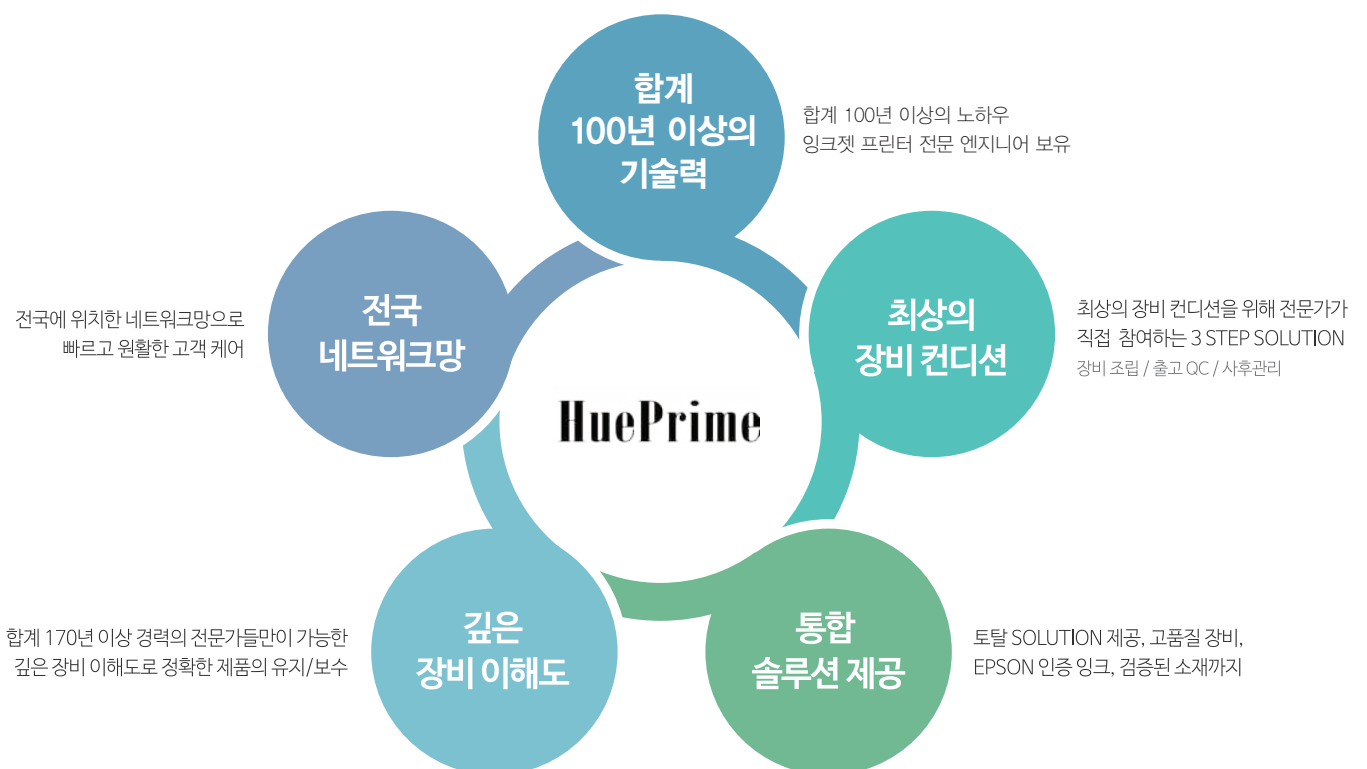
합계
100년 이상의
기술력

합계 100년 이상의 노하우
잉크젯 프린터 전문 엔지니어 보유

전국
네트워크망

전국에 위치한 네트워크망으로
빠르고 원활한 고객 케어

최상의
장비 컨디션

최상의 장비 컨디션을 위해 전문가가
직접 참여하는 3 STEP SOLUTION
장비 조립 / 출고 QC / 사후관리

HuePrime

깊은
장비 이해도

합계 170년 이상 경력의 전문가들만이 가능한
깊은 장비 이해도로 정확한 제품의 유지/보수

통합
솔루션 제공

토탈 SOLUTION 제공, 고품질 장비,
EPSON 인증 잉크, 검증된 소재까지